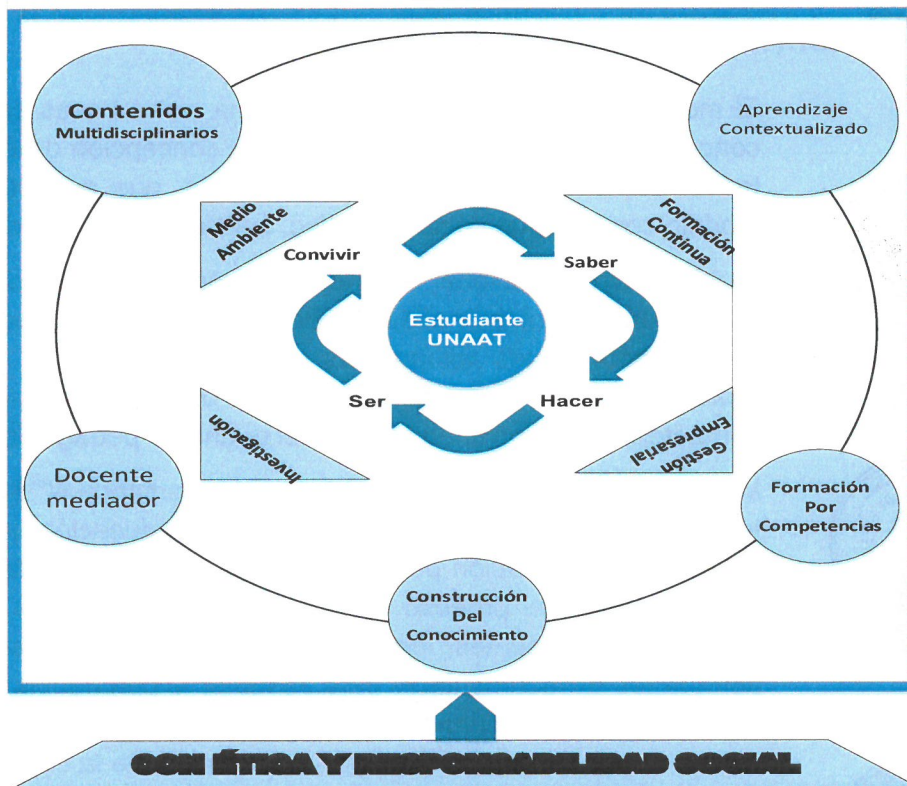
Contenidos Multidisciplinarios

Aprendizaje Contextualizado

Medio Ambiente

Formación Continua

Convivir

Saber

Estudiante UNAAT

Ser

Hacer

Investigación

Gestión Empresarial

Docente mediador

Formación Por Competencias

Construcción Del Conocimiento

CON ÉTICA Y RESPONSABILIDAD SOCIAL